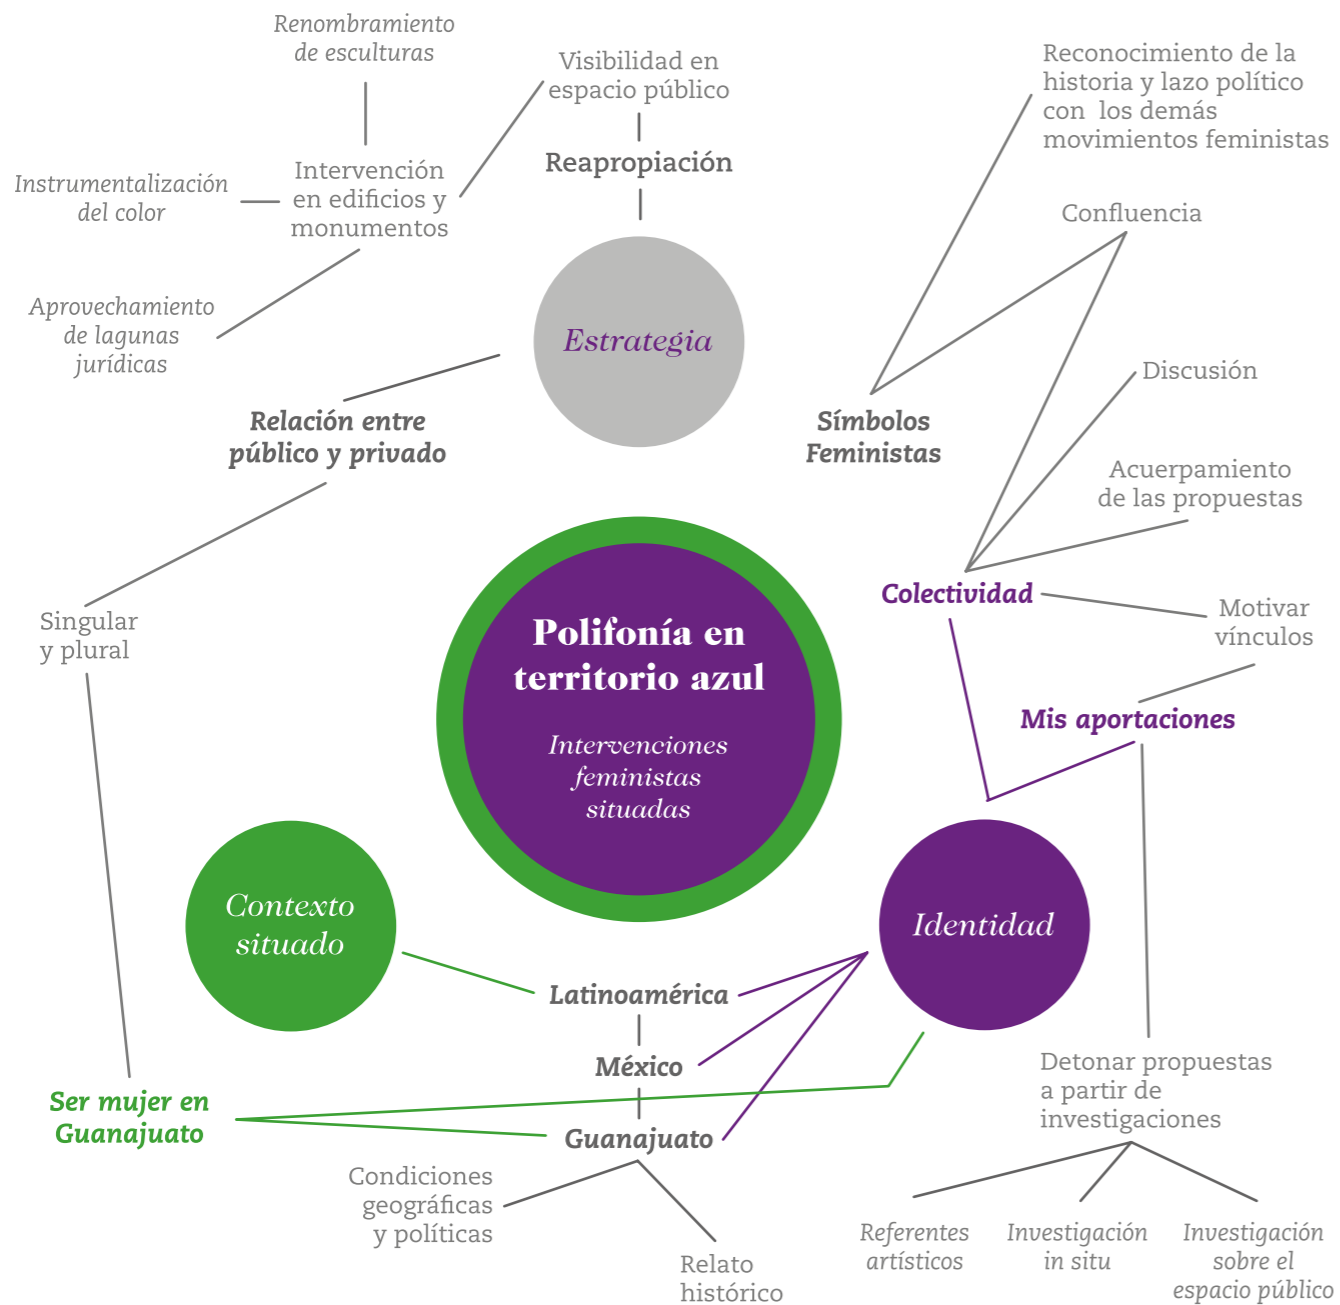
Renombramiento de esculturas

Visibilidad en espacio público

Reapropiación

Reconocimiento de la historia y lazo político con los demás movimientos feministas

Instrumentalización del color

Intervención en edificios y monumentos

Confluencia

Aprovechamiento de lagunas jurídicas

Estrategia

Discusión

Relación entre público y privado

Símbolos Feministas

Acuerpamiento de las propuestas

Colectividad

Motivar vínculos

Singular y plural

Polifonía en territorio azul

Intervenciones feministas situadas

Mis aportaciones

Contexto situado

Identidad

Latinoamérica

México

Ser mujer en Guanajuato

Guanajuato

Detonar propuestas a partir de investigaciones

Condiciones geográficas y políticas

Relato histórico

Referentes artísticos

Investigación in situ

Investigación sobre el espacio público